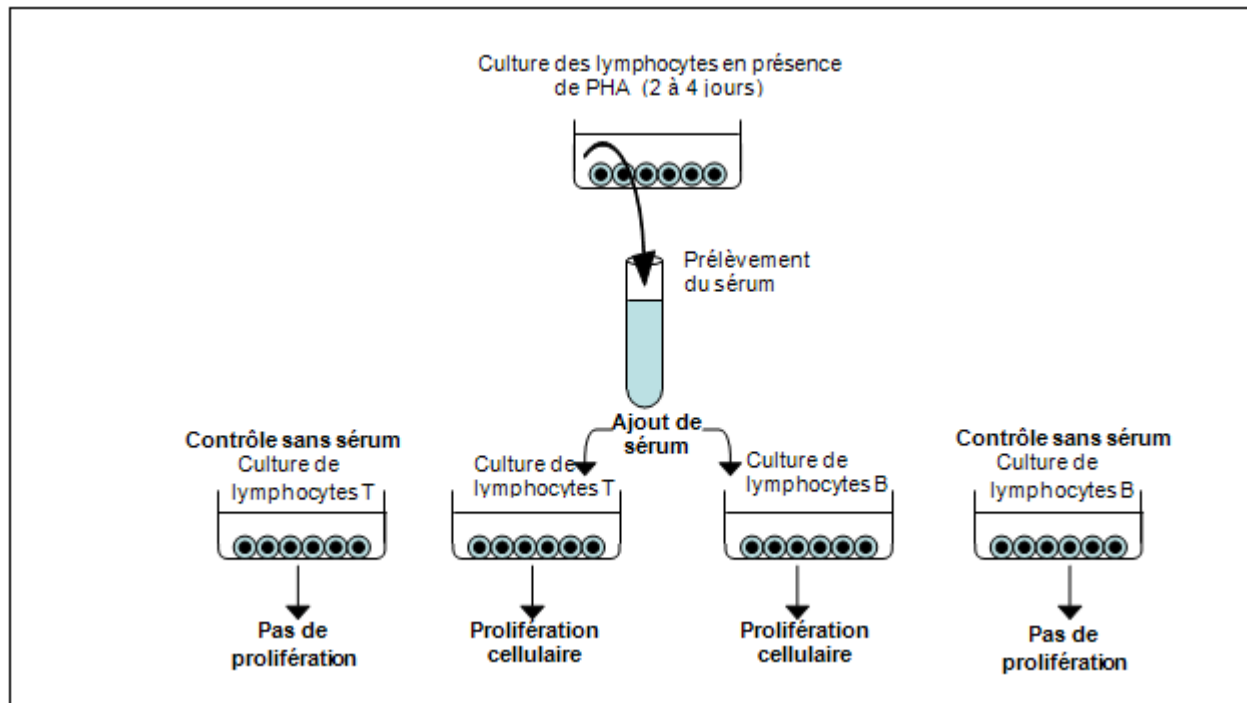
Culture des lymphocytes en présence de PHA (2 à 4 jours)

Prélèvement du sérum

Ajout de sérum

Contrôle sans sérum
Culture de lymphocytes T

Pas de prolifération

Culture de lymphocytes T

Prolifération cellulaire

Culture de lymphocytes B

Prolifération cellulaire

Contrôle sans sérum
Culture de lymphocytes B

Pas de prolifération